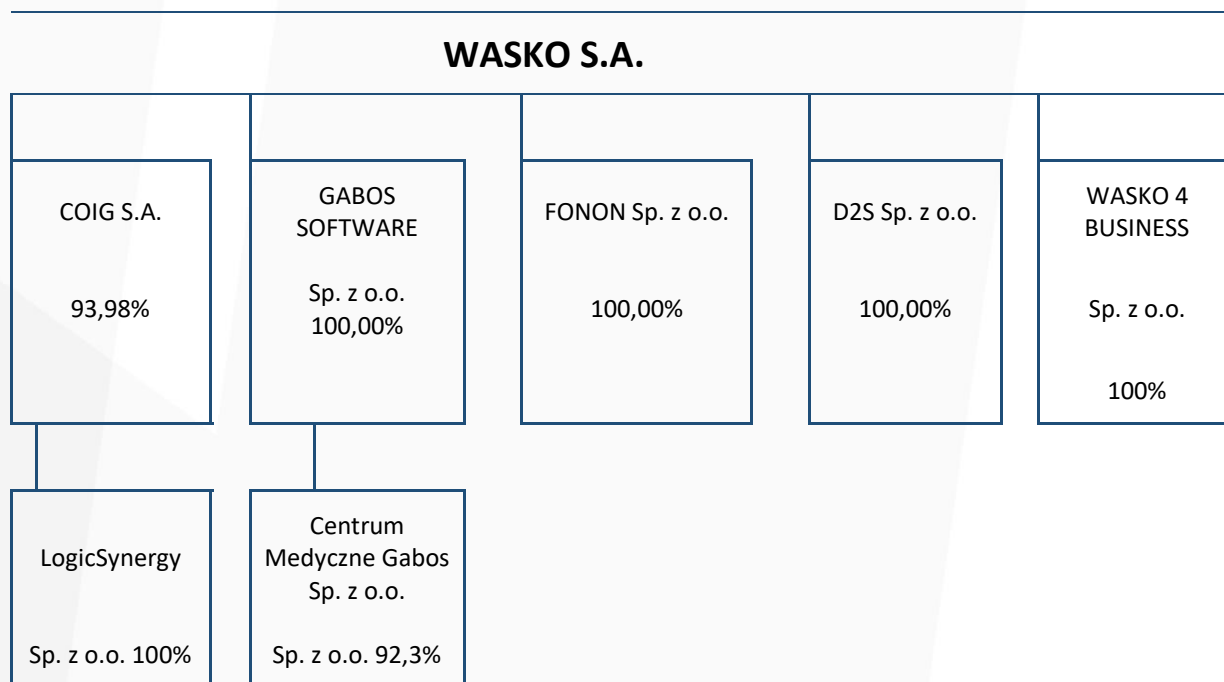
WASKO S.A.

COIG S.A.

93,98%

GABOS SOFTWARE

Sp. z o.o. 100,00%

FONON Sp. z o.o.

100,00%

D2S Sp. z o.o.

100,00%

WASKO 4 BUSINESS

Sp. z o.o.

100%

LogicSynergy

Sp. z o.o. 100%

Centrum Medyczne Gabos Sp. z o.o.

Sp. z o.o. 92,3%